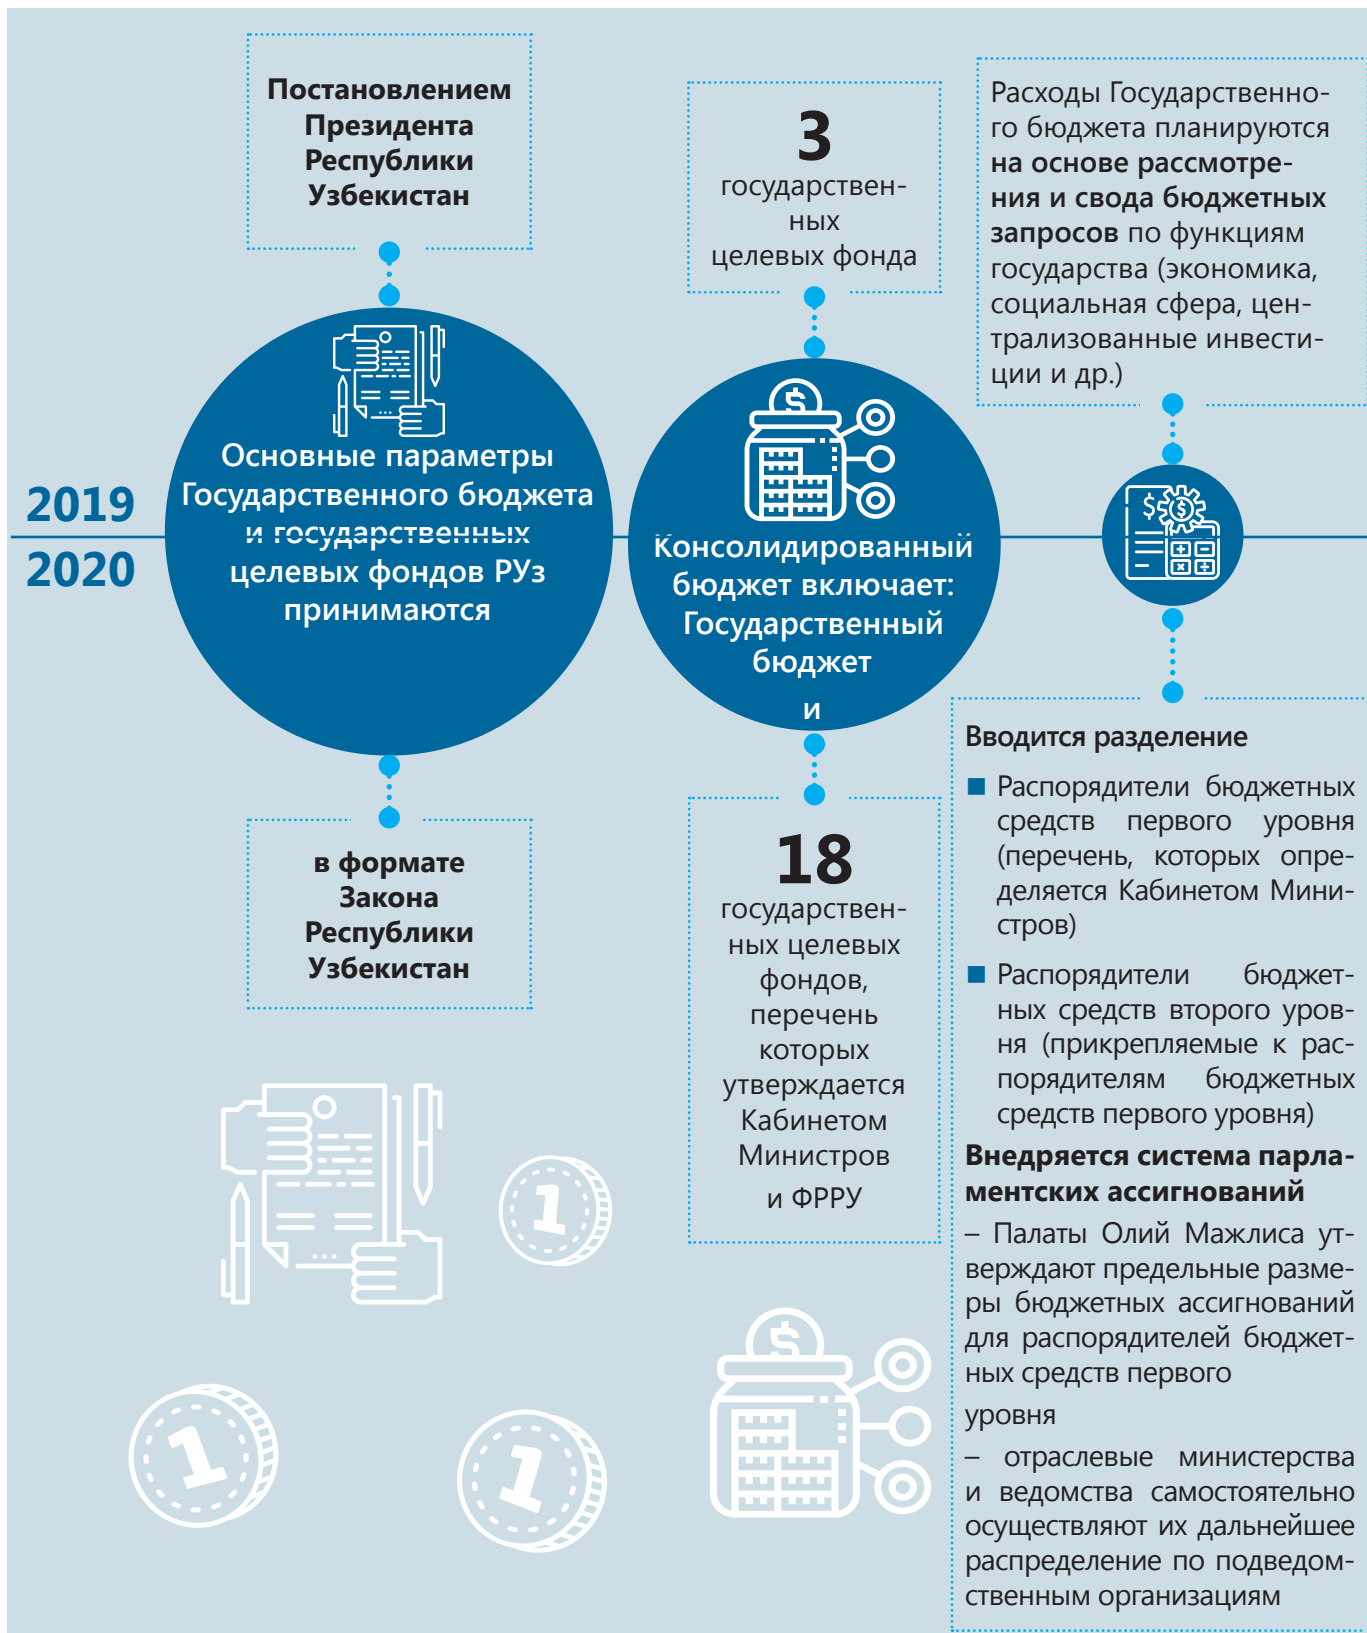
2019

2020

Постановлением Президента Республики Узбекистан

Основные параметры Государственного бюджета и государственных целевых фондов РУз принимаются

в формате Закона Республики Узбекистан

3 государственных целевых фонда

Консолидированный бюджет включает: Государственный бюджет и

18 государственных целевых фондов, перечень которых утверждается Кабинетом Министров и ФРРУ

Расходы Государственного бюджета планируются на основе рассмотрения и свода бюджетных запросов по функциям государства (экономика, социальная сфера, централизованные инвестиции и др.)

Вводится разделение

Распорядители бюджетных средств первого уровня (перечень, которых определяется Кабинетом Министров)

Распорядители бюджетных средств второго уровня (прикрепляемые к распорядителям бюджетных средств первого уровня)

Внедряется система парламентских ассигнований

– Палаты Олий Мажлиса утверждают предельные размеры бюджетных ассигнований для распорядителей бюджетных средств первого уровня

– отраслевые министерства и ведомства самостоятельно осуществляют их дальнейшее распределение по подведомственным организациям